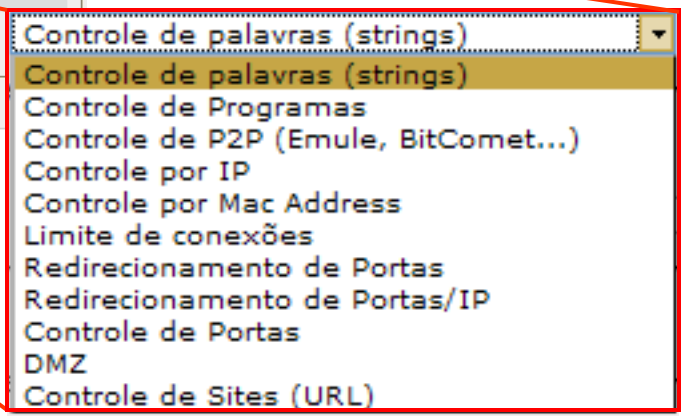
Controle de palavras (strings)

Controle de palavras (strings)
Controle de Programas
Controle de P2P (Emule, BitComet...)
Controle por IP
Controle por Mac Address
Limite de conexões
Redirecionamento de Portas
Redirecionamento de Portas/IP
Controle de Portas
DMZ
Controle de Sites (URL)